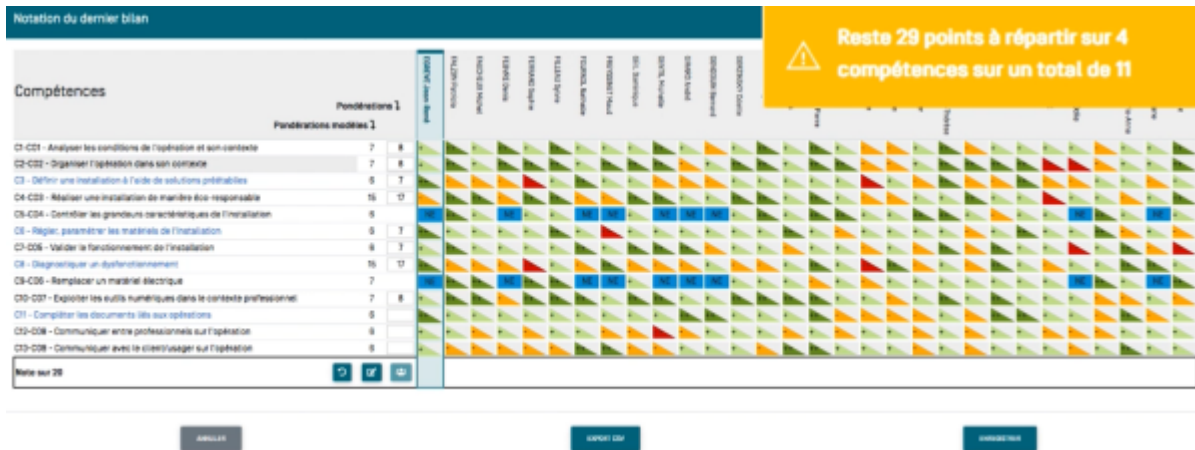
Notation du dernier bilan

Reste 29 points à répartir sur 4 compétences sur un total de 11

Compétences

Pondérations 1

Pondérations modèles 1

| Compétence | | |
|---|---|---|
| C1-C01 - Analyser les conditions de l'opération et son contexte | 7 | 8 |
| C2-C02 - Organiser l'opération dans son contexte | 7 | 8 |
| C3 - Définir une installation à l'aide de solutions préétablies | 6 | 7 |
| C4-C03 - Réaliser une installation de manière éco-responsable | 15 | 17 |
| C5-C04 - Contrôler les grandeurs caractéristiques de l'installation | 6 | |
| C6 - Régler, paramétrer les matériels de l'installation | 6 | 7 |
| C7-C05 - Valider le fonctionnement de l'installation | 6 | 7 |
| C8 - Diagnostiquer un dysfonctionnement | 15 | 17 |
| C9-C06 - Remplacer un matériel électrique | 7 | |
| C10-C07 - Exploiter les outils numériques dans le contexte professionnel | 7 | 8 |
| C11 - Compléter les documents liés aux opérations | 6 | |
| C12-C08 - Communiquer entre professionnels sur l'opération | 6 | |
| C13-C09 - Communiquer avec le client/usager sur l'opération | 6 | |

Note sur 20

ANNULER

EXPORT CSV

ENREGISTRER